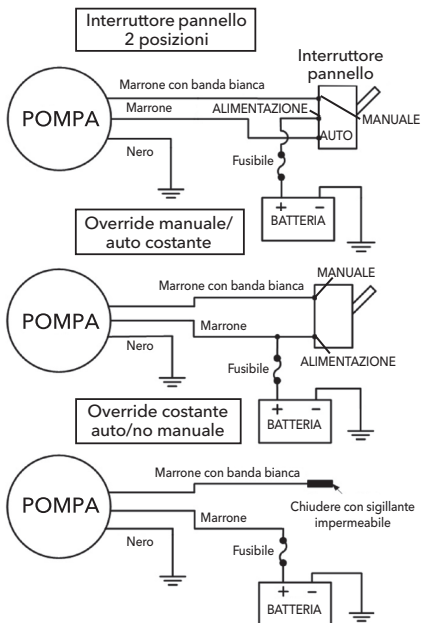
Interruttore pannello 2 posizioni

Interruttore pannello

Marrone con banda bianca

POMPA

Marrone

ALIMENTAZIONE

MANUALE

AUTO

Nero

Fusibile

+ −
BATTERIA

Override manuale/ auto costante

MANUALE

Marrone con banda bianca

POMPA

Marrone

Nero

Fusibile

ALIMENTAZIONE

Override costante auto/no manuale

+ −
BATTERIA

Marrone con banda bianca

POMPA

Chiudere con sigillante impermeabile

Marrone

Nero

Fusibile

+ −
BATTERIA